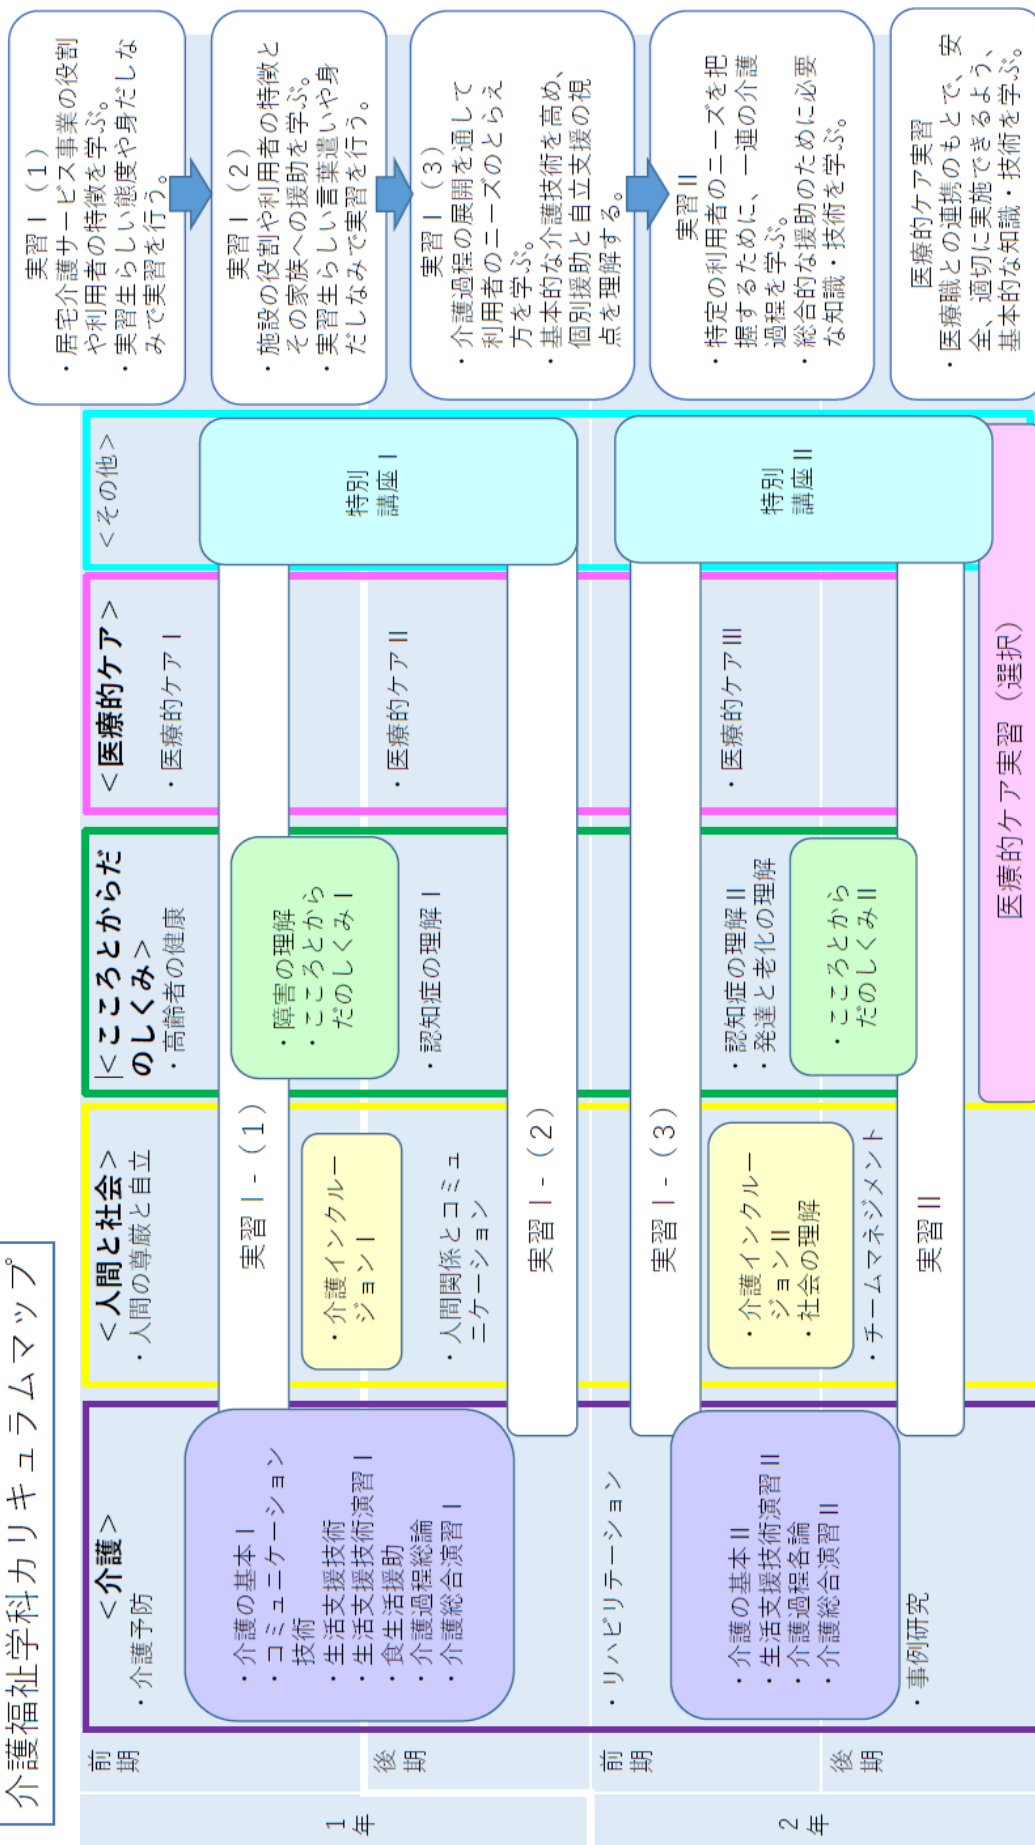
介護福祉学科カリキュラムマップ

1年
前期
後期

2年
前期
後期

<介護>
・介護予防
・介護の基本Ⅰ
・コミュニケーション技術
・生活支援技術
・生活支援技術演習Ⅰ
・食生活援助
・介護過程総論
・介護総合演習Ⅰ
・リハビリテーション
・介護の基本Ⅱ
・生活支援技術演習Ⅱ
・介護過程各論
・介護総合演習Ⅱ
・事例研究

<人間と社会>
・人間の尊厳と自立
・介護インクルージョンⅠ
・人間関係とコミュニケーション
・介護インクルージョンⅡ
・社会の理解
・チームマネジメント

実習Ⅰ-(1)
実習Ⅰ-(2)
実習Ⅰ-(3)
実習Ⅱ

<こころとからだのしくみ>
・高齢者の健康
・障害の理解
・こころとからだのしくみⅠ
・認知症の理解Ⅰ
・認知症の理解Ⅱ
・発達と老化の理解
・こころとからだのしくみⅡ

<医療的ケア>
・医療的ケアⅠ
・医療的ケアⅡ
・医療的ケアⅢ
医療的ケア実習(選択)

<その他>
特別講座Ⅰ
特別講座Ⅱ

実習Ⅰ(1)
・居宅介護サービス事業の役割や利用者の特徴を学ぶ。
・実習生らしい態度や身だしなみで実習を行う。

実習Ⅰ(2)
・施設の役割や利用者の特徴とその家族への援助を学ぶ。
・実習生らしい言葉遣いや身だしなみで実習を行う。

実習Ⅰ(3)
・介護過程の展開を通して利用者のニーズのとらえ方を学ぶ。
・基本的な介護技術を高め、個別援助と自立支援の視点を理解する。

実習Ⅱ
・特定の利用者のニーズを把握するために、一連の介護過程を学ぶ。
・総合的な援助のために必要な知識・技術を学ぶ。

医療的ケア実習
・医療職との連携のもとで、安全、適切に実施できるよう、基本的な知識・技術を学ぶ。